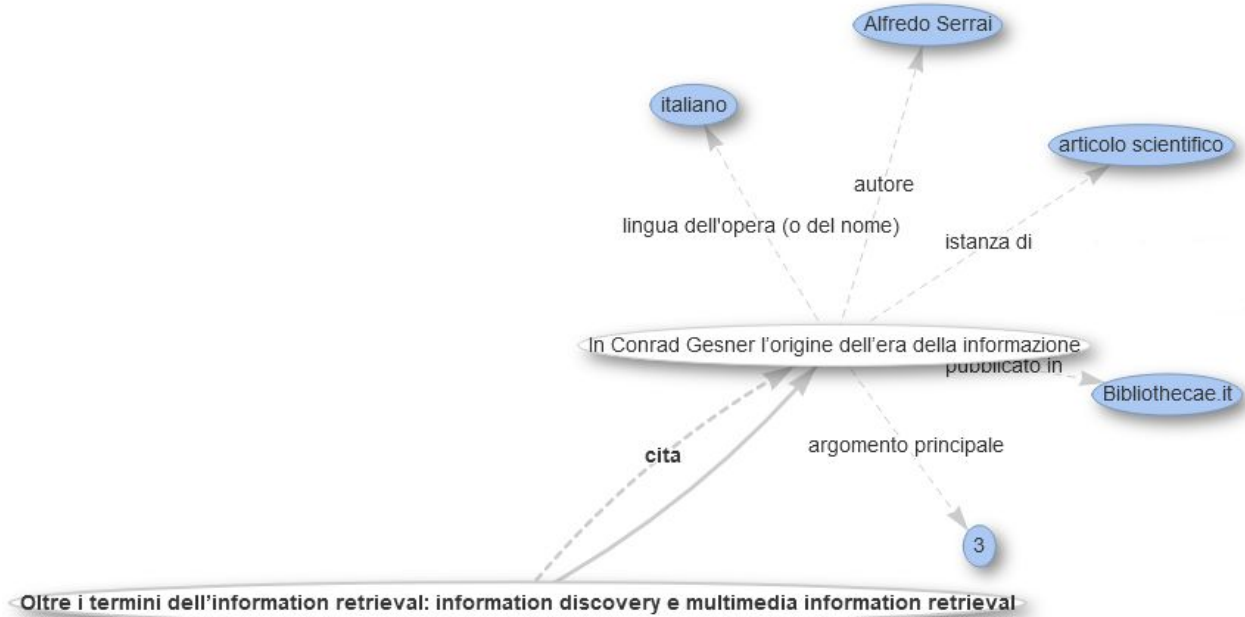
Alfredo Serrai

italiano

autore

articolo scientifico

lingua dell'opera (o del nome)

istanza di

In Conrad Gesner l'origine dell'era della informazione

pubblicato in

Bibliothecae.it

cita

argomento principale

3

Oltre i termini dell'information retrieval: information discovery e multimedia information retrieval